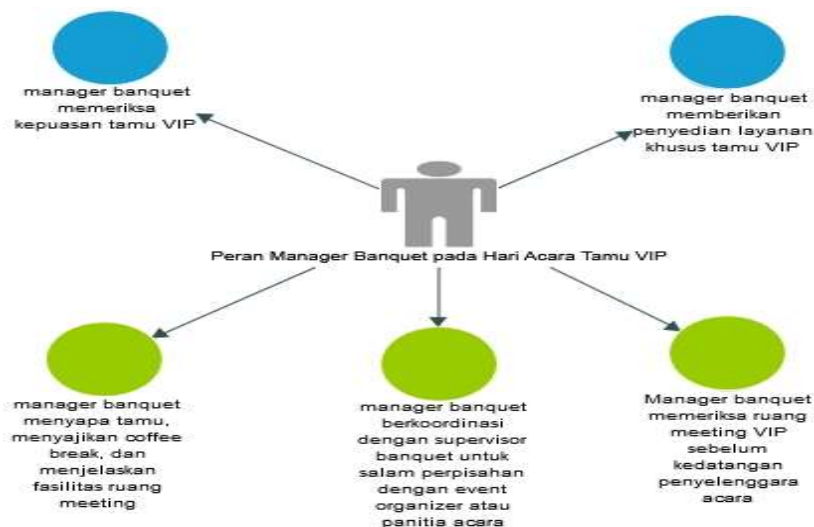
manager banquet memeriksa kepuasan tamu VIP

manager banquet memberikan penyedian layanan khusus tamu VIP

Peran Manager Banquet pada Hari Acara Tamu VIP

manager banquet menyapa tamu, menyajikan coffee break, dan menjelaskan fasilitas ruang meeting

manager banquet berkoordinasi dengan supervisor banquet untuk salam perpisahan dengan event organizer atau panitia acara

Manager banquet memeriksa ruang meeting VIP sebelum kedatangan penyelenggara acara